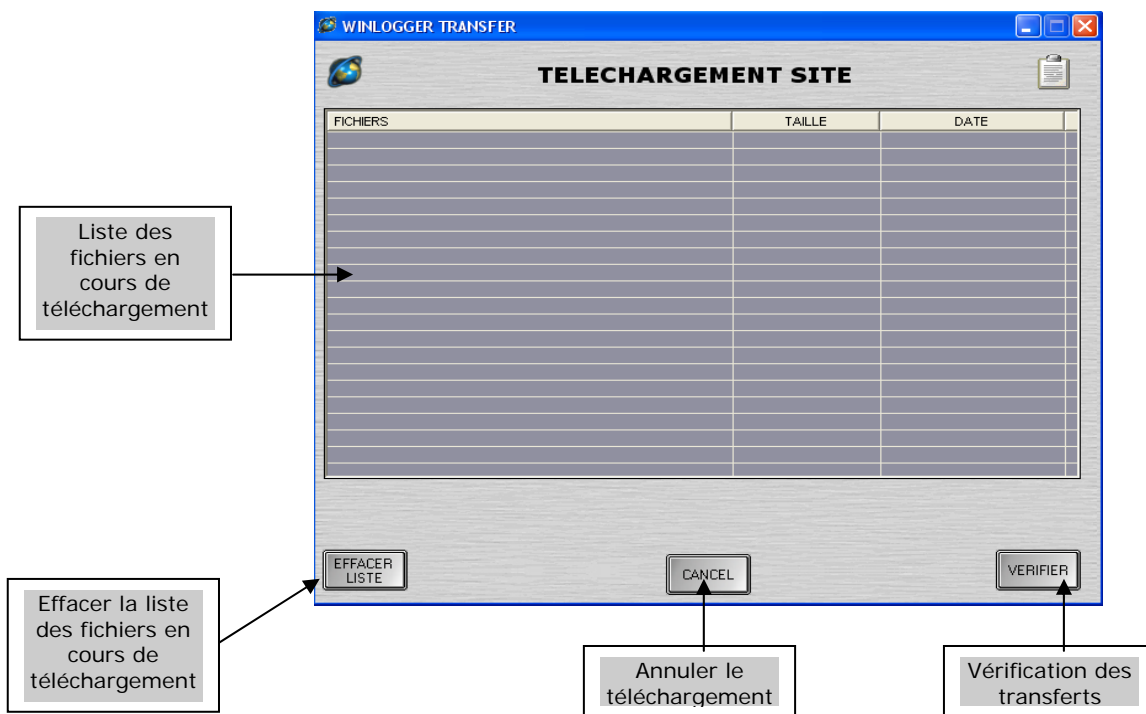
WINLOGGER TRANSFER

TELECHARGEMENT SITE

| FICHIERS | TAILLE | DATE |
|---|---|---|

Liste des fichiers en cours de téléchargement

EFFACER LISTE

CANCEL

VERIFIER

Effacer la liste des fichiers en cours de téléchargement

Annuler le téléchargement

Vérification des transferts